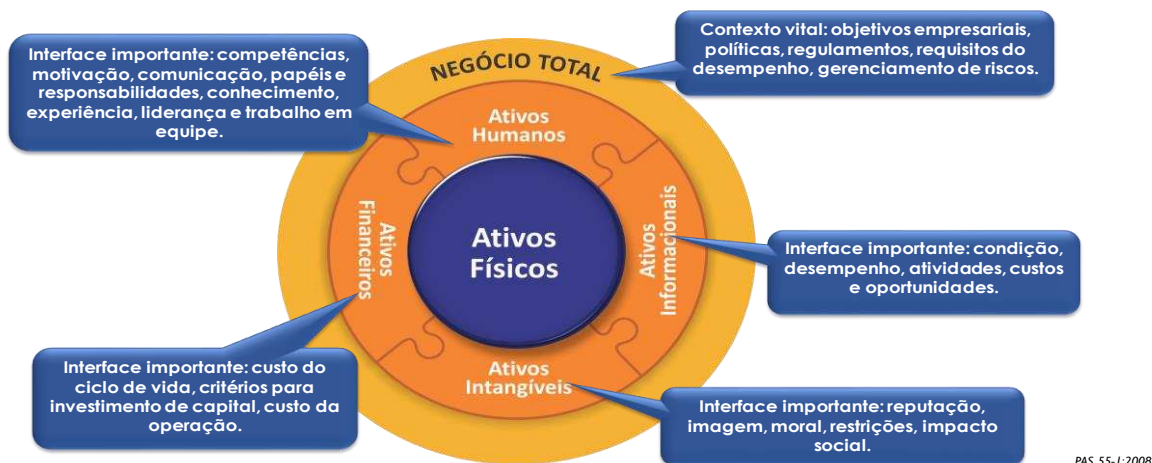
Interface importante: competências, motivação, comunicação, papéis e responsabilidades, conhecimento, experiência, liderança e trabalho em equipe.

NEGÓCIO TOTAL

Contexto vital: objetivos empresariais, políticas, regulamentos, requisitos do desempenho, gerenciamento de riscos.

Ativos Humanos

Ativos Financeiros

Ativos Físicos

Ativos Informacionais

Interface importante: condição, desempenho, atividades, custos e oportunidades.

Ativos Intangíveis

Interface importante: custo do ciclo de vida, critérios para investimento de capital, custo da operação.

Interface importante: reputação, imagem, moral, restrições, impacto social.

PAS 55-1:2008